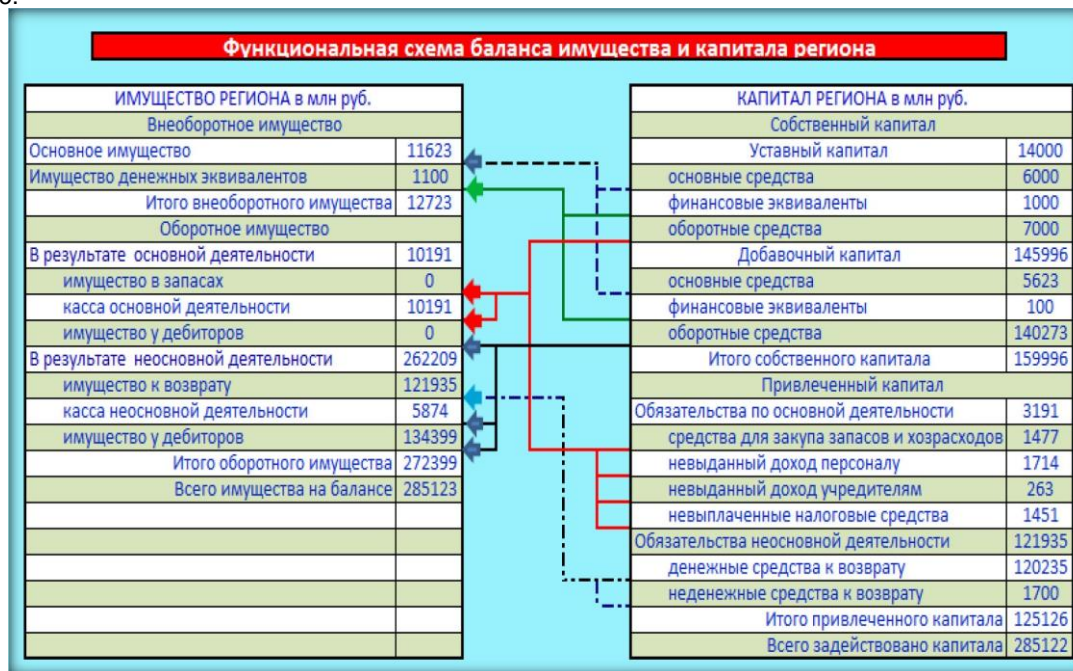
Функциональная схема баланса имущества и капитала региона

| ИМУЩЕСТВО РЕГИОНА в млн руб. | |
|---|---|
| Внеоборотное имущество | |
| Основное имущество | 11623 |
| Имущество денежных эквивалентов | 1100 |
| Итого внеоборотного имущества | 12723 |
| Оборотное имущество | |
| В результате основной деятельности | 10191 |
| имущество в запасах | 0 |
| касса основной деятельности | 10191 |
| имущество у дебиторов | 0 |
| В результате неосновной деятельности | 262209 |
| имущество к возврату | 121935 |
| касса неосновной деятельности | 5874 |
| имущество у дебиторов | 134399 |
| Итого оборотного имущества | 272399 |
| Всего имущества на балансе | 285123 |

| КАПИТАЛ РЕГИОНА в млн руб. | |
|---|---|
| Собственный капитал | |
| Уставный капитал | 14000 |
| основные средства | 6000 |
| финансовые эквиваленты | 1000 |
| оборотные средства | 7000 |
| Добавочный капитал | 145996 |
| основные средства | 5623 |
| финансовые эквиваленты | 100 |
| оборотные средства | 140273 |
| Итого собственного капитала | 159996 |
| Привлеченный капитал | |
| Обязательства по основной деятельности | 3191 |
| средства для закупа запасов и хозрасходов | 1477 |
| невыданный доход персоналу | 1714 |
| невыданный доход учредителям | 263 |
| невыплаченные налоговые средства | 1451 |
| Обязательства неосновной деятельности | 121935 |
| денежные средства к возврату | 120235 |
| неденежные средства к возврату | 1700 |
| Итого привлеченного капитала | 125126 |
| Всего задействовано капитала | 285122 |